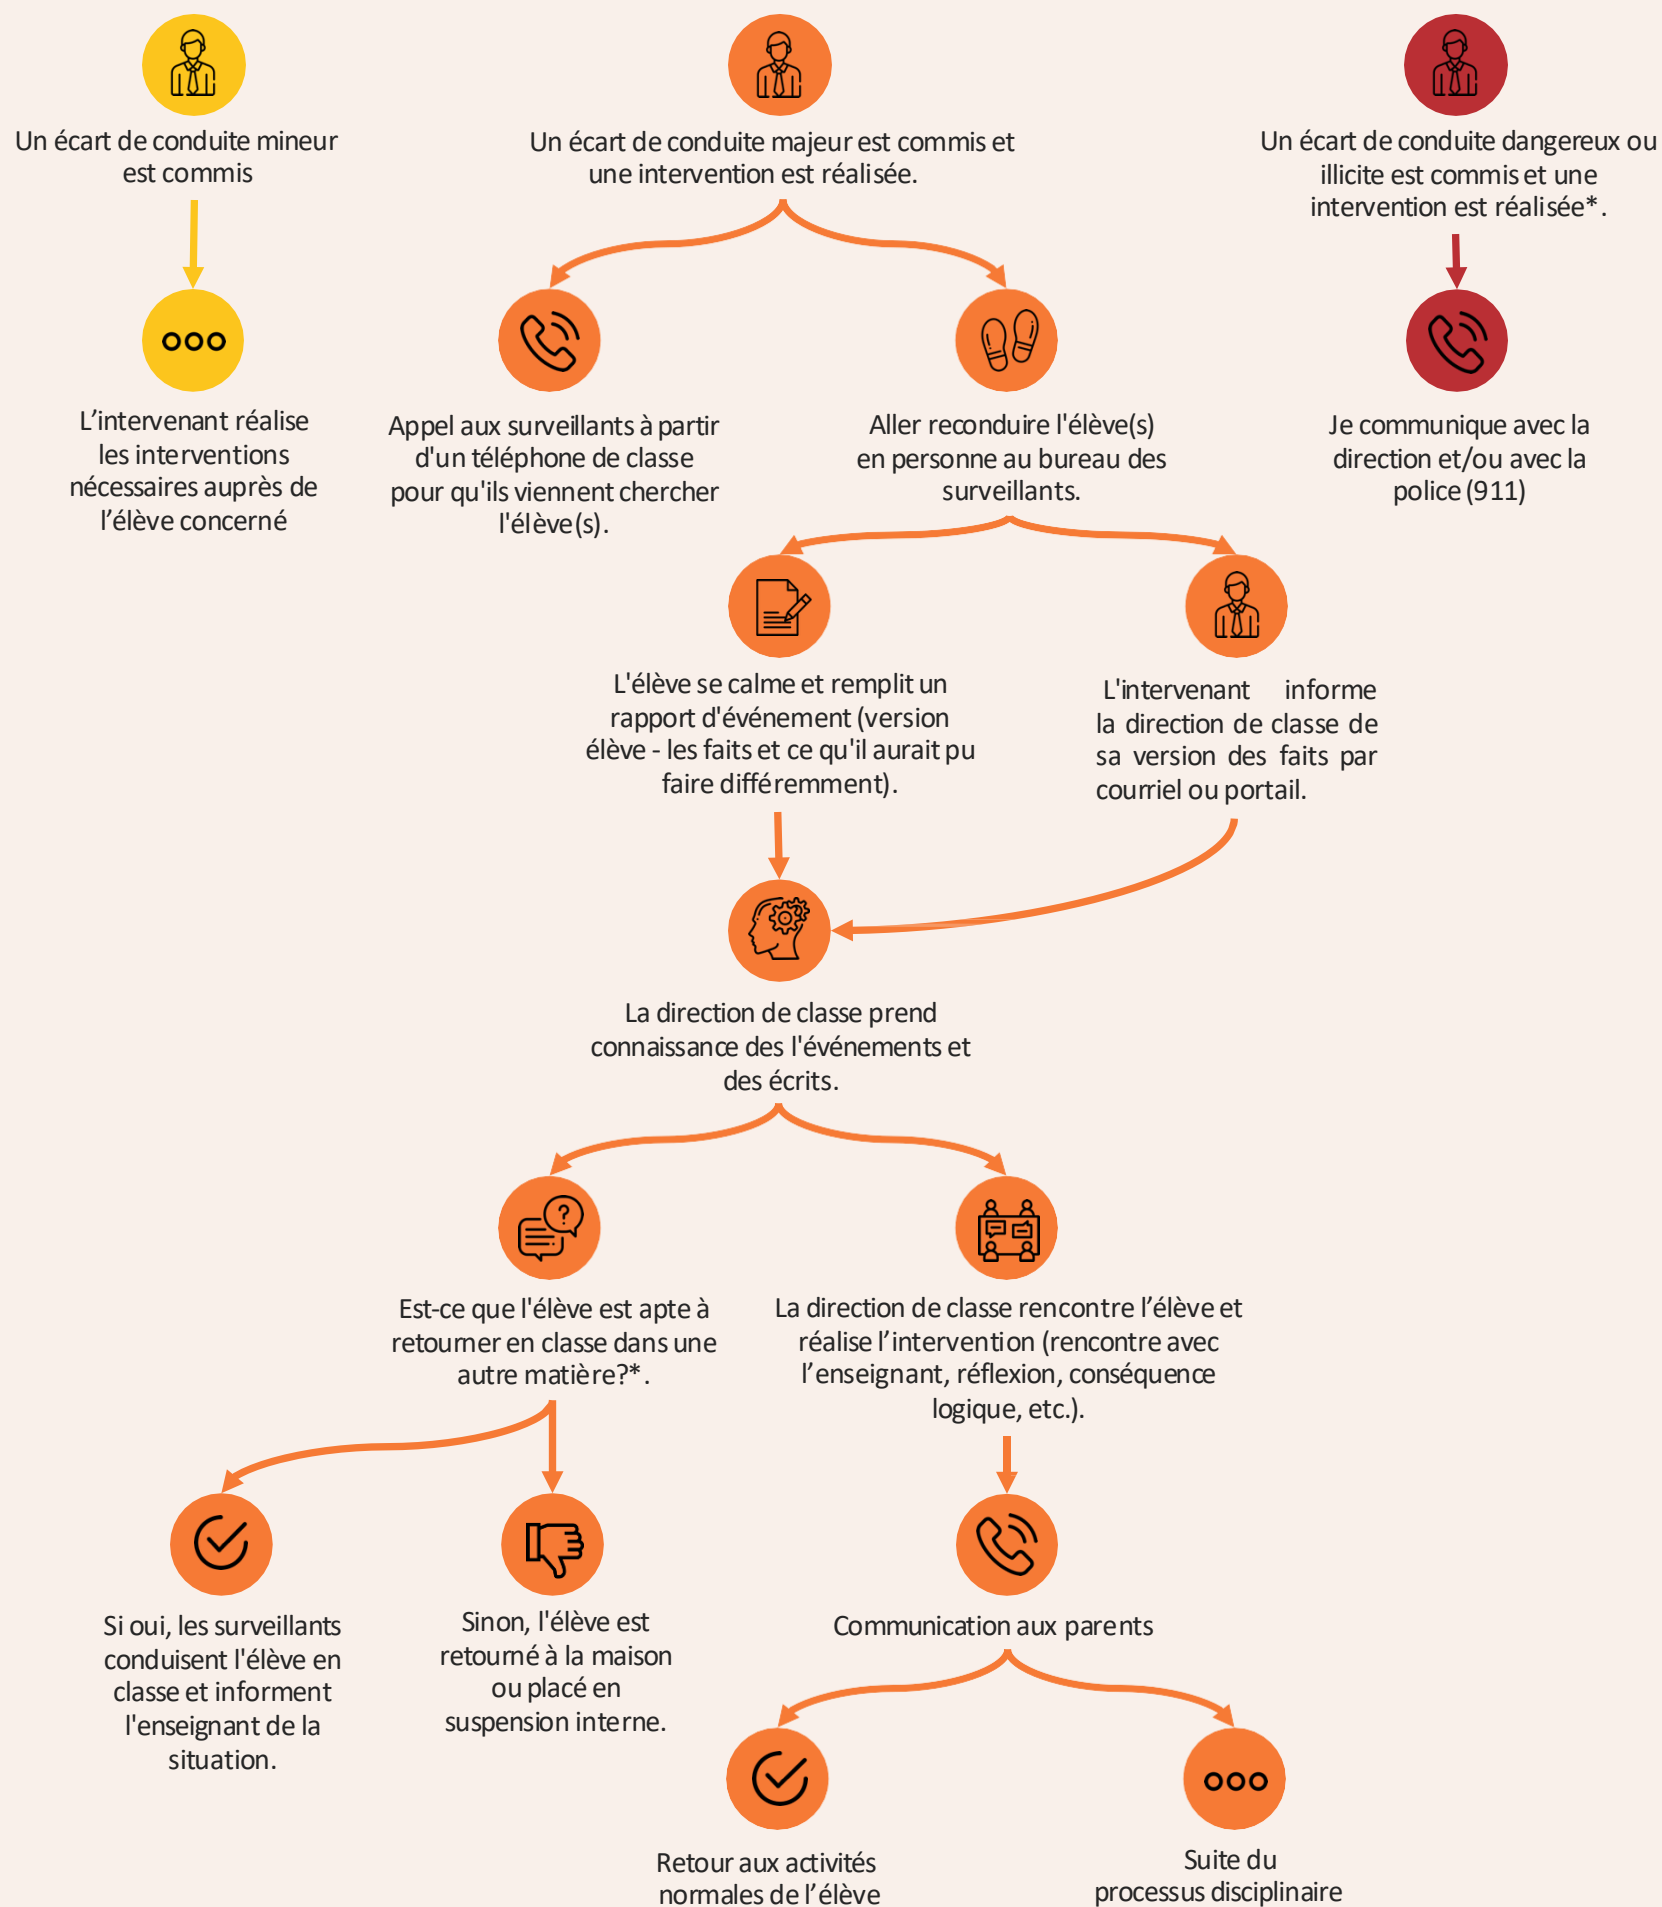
Un écart de conduite mineur est commis

L'intervenant réalise les interventions nécessaires auprès de l'élève concerné

Un écart de conduite majeur est commis et une intervention est réalisée.

Appel aux surveillants à partir d'un téléphone de classe pour qu'ils viennent chercher l'élève(s).

Aller reconduire l'élève(s) en personne au bureau des surveillants.

L'élève se calme et remplit un rapport d'événement (version élève - les faits et ce qu'il aurait pu faire différemment).

L'intervenant informe la direction de classe de sa version des faits par courriel ou portail.

La direction de classe prend connaissance des l'événements et des écrits.

Est-ce que l'élève est apte à retourner en classe dans une autre matière?*.

La direction de classe rencontre l'élève et réalise l'intervention (rencontre avec l'enseignant, réflexion, conséquence logique, etc.).

Si oui, les surveillants conduisent l'élève en classe et informent l'enseignant de la situation.

Sinon, l'élève est retourné à la maison ou placé en suspension interne.

Communication aux parents

Retour aux activités normales de l'élève

Suite du processus disciplinaire

Un écart de conduite dangereux ou illicite est commis et une intervention est réalisée*.

Je communique avec la direction et/ou avec la police (911)